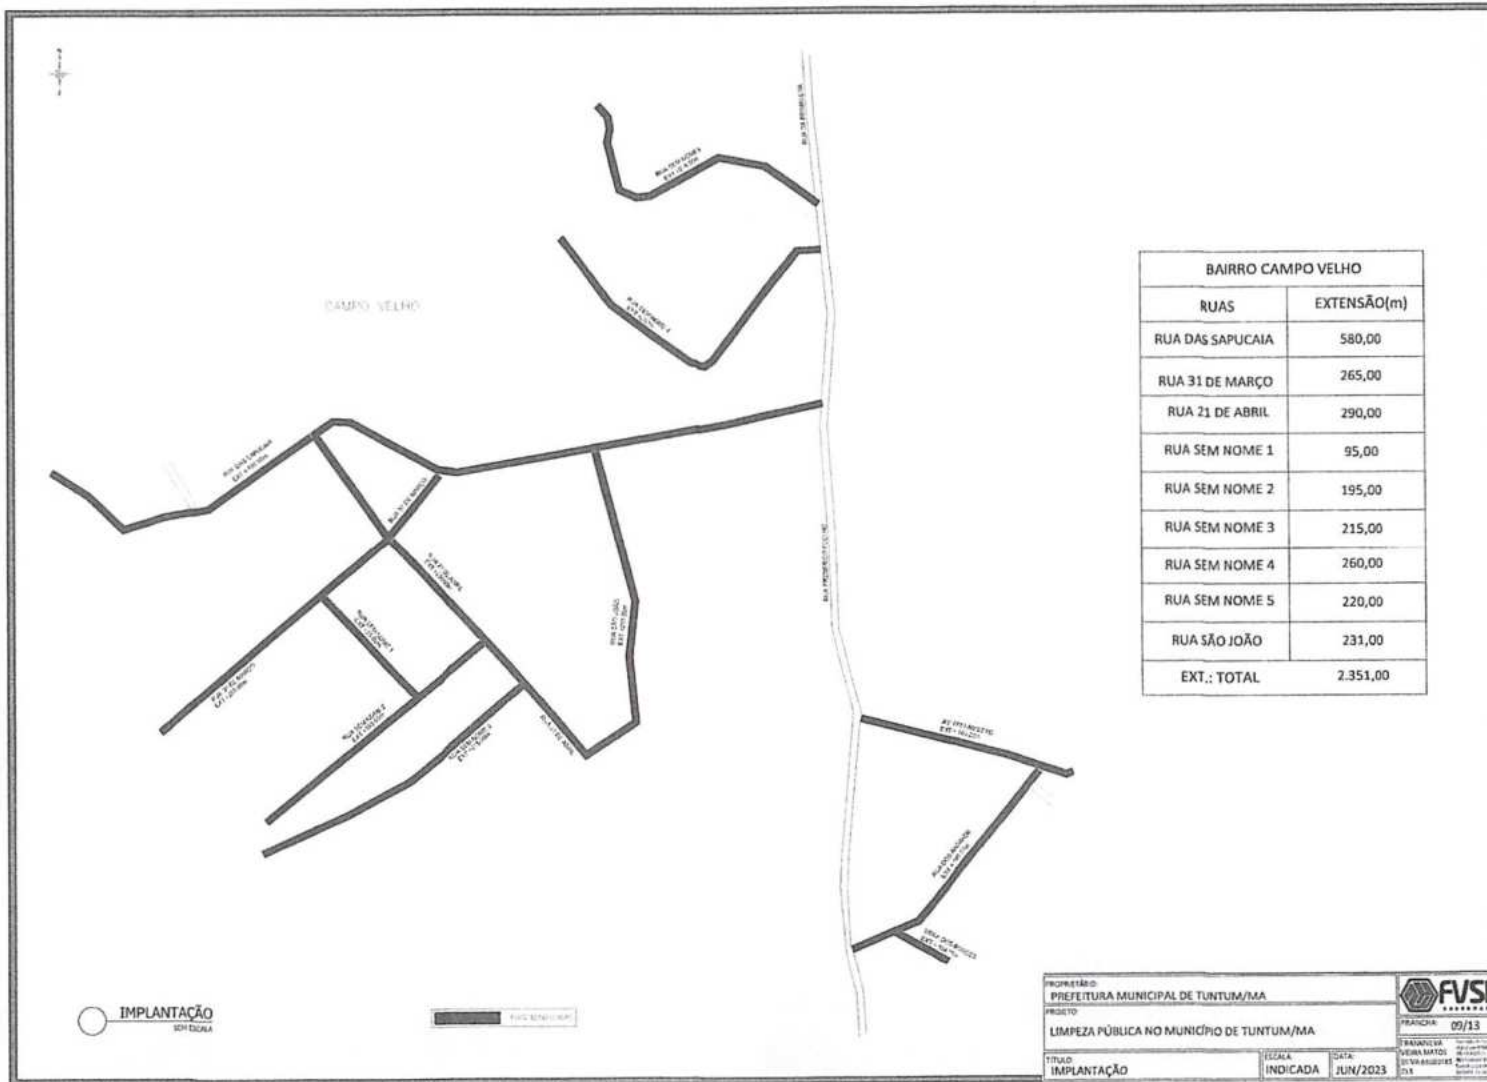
CAMPO VELHO

| BAIRRO CAMPO VELHO | |
|---|---|
| RUAS | EXTENSÃO(m) |
| RUA DAS SAPUCAIA | 580,00 |
| RUA 31 DE MARÇO | 265,00 |
| RUA 21 DE ABRIL | 290,00 |
| RUA SEM NOME 1 | 95,00 |
| RUA SEM NOME 2 | 195,00 |
| RUA SEM NOME 3 | 215,00 |
| RUA SEM NOME 4 | 260,00 |
| RUA SEM NOME 5 | 220,00 |
| RUA SÃO JOÃO | 231,00 |
| EXT.: TOTAL | 2.351,00 |

IMPLANTAÇÃO
SEM ESCALA

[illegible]

PROPRIETÁRIO:
PREFEITURA MUNICIPAL DE TUNTUM/MA
PROJETO:
LIMPEZA PÚBLICA NO MUNICÍPIO DE TUNTUM/MA
TÍTULO:
IMPLANTAÇÃO
ESCALA:
INDICADA
DATA:
JUN/2023

FVS
PRANCHA: 09/13
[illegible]